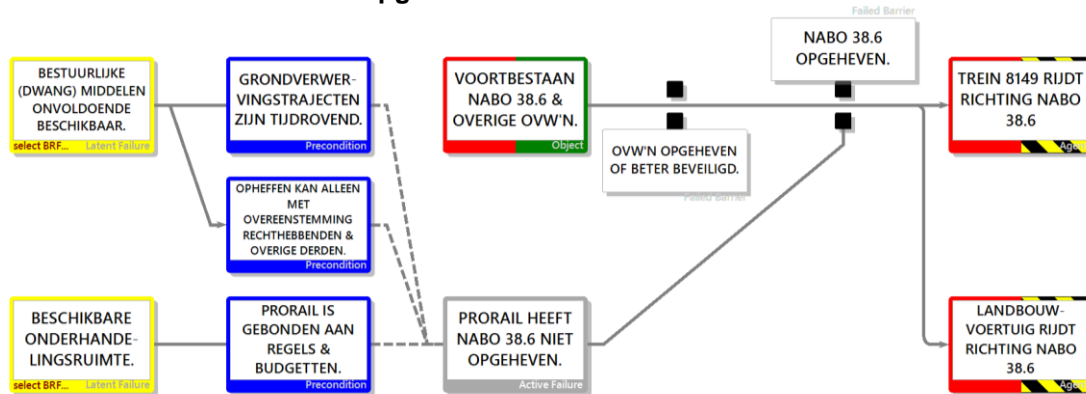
Failed Barrier

BESTUURLIJKE (DWANG) MIDDELEN ONVOLDOENDE BESCHIKBAAR.
select BRF... Latent Failure

GRONDVERWERVINGSTRAJECTEN ZIJN TIJDROVEND.
Precondition

OPHEFFEN KAN ALLEEN MET OVEREENSTEMMING RECHTHEBBENDEN & OVERIGE DERDEN.
Precondition

BESCHIKBARE ONDERHANDELINGSRUIMTE.
select BRF... Latent Failure

PRORAIL IS GEBONDEN AAN REGELS & BUDGETTEN.
Precondition

VOORTBESTAAN NABO 38.6 & OVERIGE OVW'N.
Object

OVW'N OPGEHEVEN OF BETER BEVEILIGD.
Failed Barrier

NABO 38.6 OPGEHEVEN.

PRORAIL HEEFT NABO 38.6 NIET OPGEHEVEN.
Active Failure

TREIN 8149 RIJDT RICHTING NABO 38.6
Age

LANDBOUWVOERTUIG RIJDT RICHTING NABO 38.6